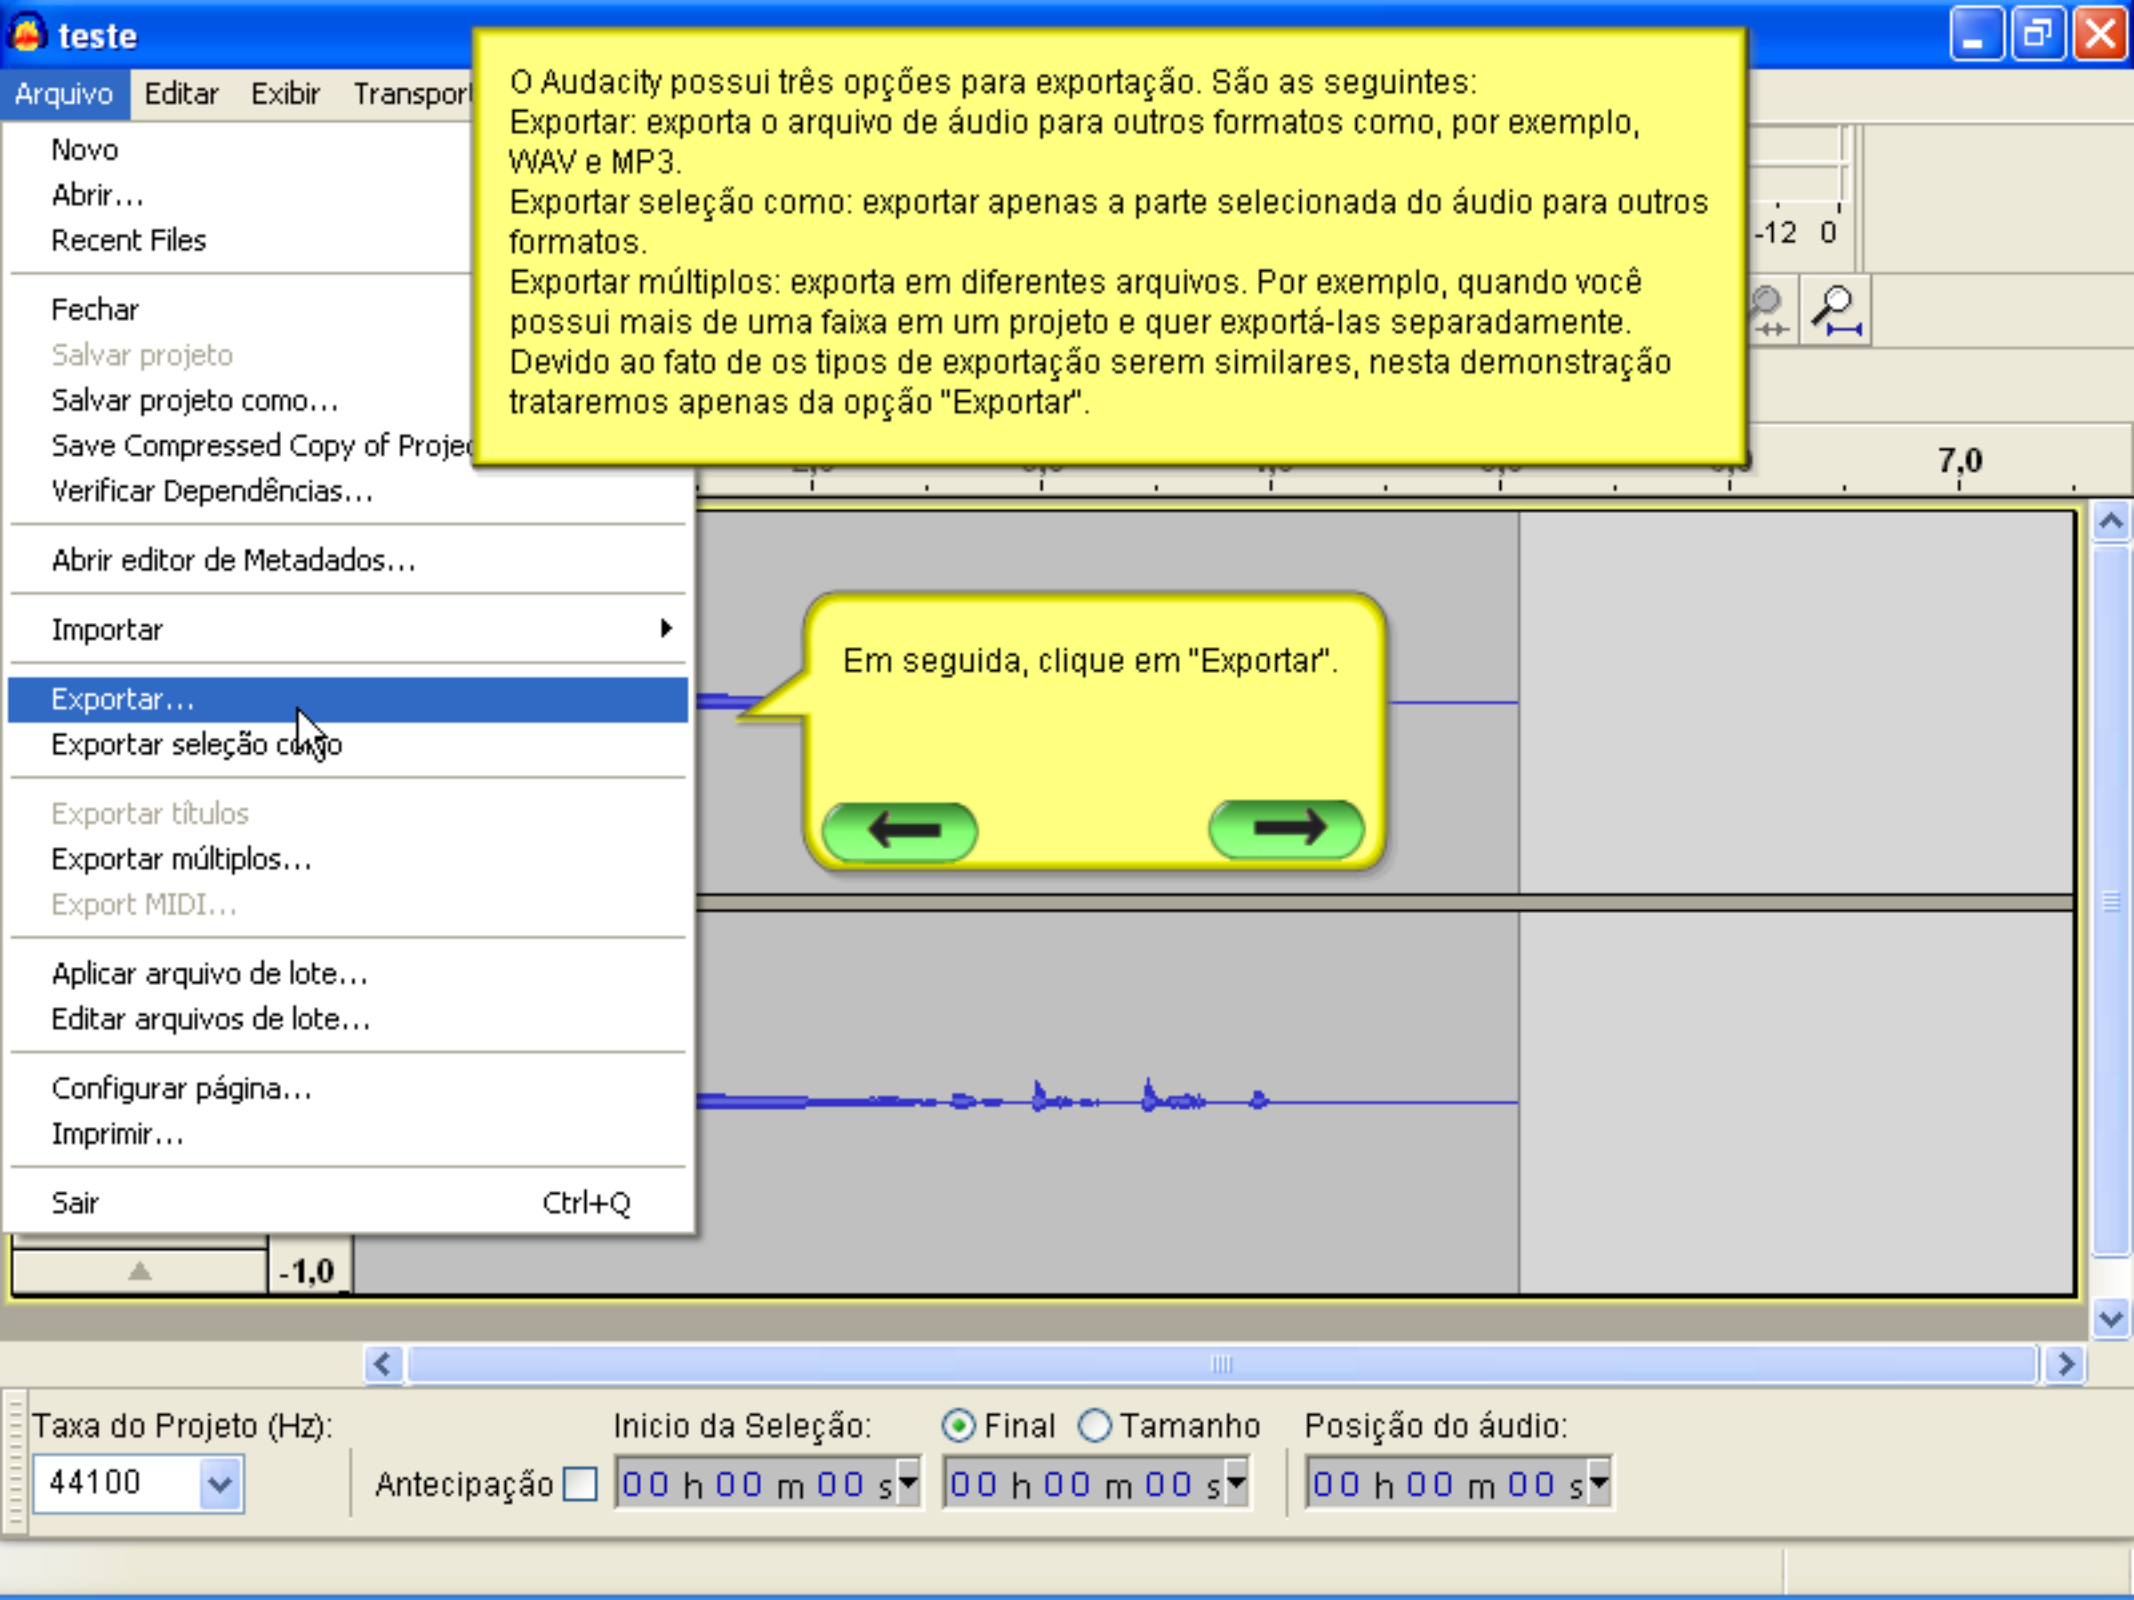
teste

Arquivo Editar Exibir Transport

O Audacity possui três opções para exportação. São as seguintes:
Exportar: exporta o arquivo de áudio para outros formatos como, por exemplo, WAV e MP3.
Exportar seleção como: exportar apenas a parte selecionada do áudio para outros formatos.
Exportar múltiplos: exporta em diferentes arquivos. Por exemplo, quando você possui mais de uma faixa em um projeto e quer exportá-las separadamente.
Devido ao fato de os tipos de exportação serem similares, nesta demonstração trataremos apenas da opção "Exportar".

-12 0

7,0

Novo
Abrir...
Recent Files
Fechar
Salvar projeto
Salvar projeto como...
Save Compressed Copy of Projec
Verificar Dependências...
Abrir editor de Metadados...
Importar
Exportar...
Exportar seleção como
Exportar títulos
Exportar múltiplos...
Export MIDI...
Aplicar arquivo de lote...
Editar arquivos de lote...
Configurar página...
Imprimir...
Sair Ctrl+Q

Em seguida, clique em "Exportar".

-1,0

Taxa do Projeto (Hz):
44100
Antecipação
Inicio da Seleção:
00 h 00 m 00 s
Final Tamanho
00 h 00 m 00 s
Posição do áudio:
00 h 00 m 00 s